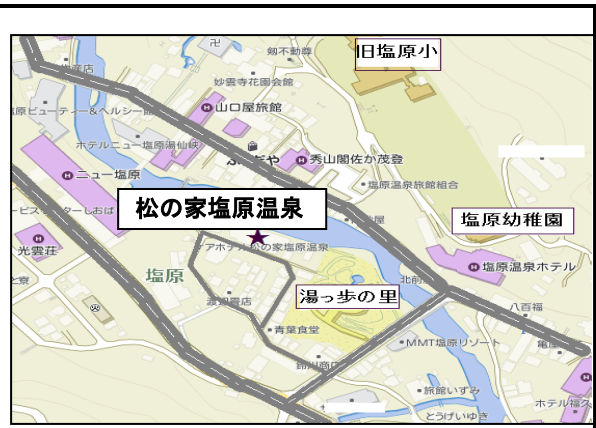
旧塩原小
明不動尊
妙雲寺花園会館
山口屋旅館
塩原ビューティー&ヘルシー
ホテルニュー塩原湯仙峡
ふじや
秀山閣佐か茂登
ニュー塩原
塩原温泉旅館組合
松の家塩原温泉
ービスセンターしおば
塩原幼稚園
光雲荘
アホテル松の家塩原温泉
塩原
塩原温泉ホテル
湯っ歩の里
八百福
青葉食堂
MMT塩原リゾート
旅館いずみ
とうげいゆき
ホテル福文